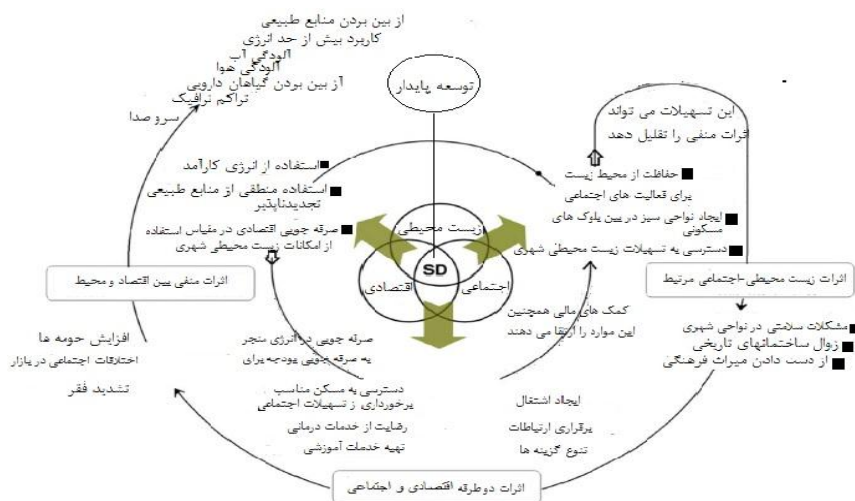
از بین بردن منابع طبیعی
کاربرد بیش از حد انرژی
آلودگی آب
آلودگی هوا
از بین بردن گیاهان دارویی
تراکم ترافیک
سر و صدا

توسعه پایدار

این تسهیلات می تواند
اثرات منفی را تقلیل دهد

استفاده از انرژی کارآمد
استفاده منطقی از منابع طبیعی تجدیدناپذیر
صرفه جویی اقتصادی در مقیاس استفاده از امکانات زیست محیطی شهری

حفاظت از محیط زیست
برای فعالیت های اجتماعی
ایجاد نواحی سبز در بین بلوک های مسکونی
دسترسی به تسهیلات زیست محیطی شهری

زیست محیطی
SD
اقتصادی
اجتماعی

اثرات منفی بین اقتصاد و محیط

اثرات زیست محیطی-اجتماعی مرتبط

کمک های مالی همچنین
این موارد را ارتقا می دهند

افزایش حومه ها
اختلافات اجتماعی در بازار
تشدید فقر

صرفه جویی در انرژی منجر
به صرفه جویی بودجه برای

دسترسی به مسکن مناسب
برخورداری از تسهیلات اجتماعی
رضایت از خدمات درمانی
تهیه خدمات آموزشی

ایجاد اشتغال
برقراری ارتباطات
تنوع گزینه ها

مشکلات سلامتی در نواحی شهری
زوال ساختمانهای تاریخی
از دست دادن میراث فرهنگی

اثرات دوطرفه اقتصادی و اجتماعی